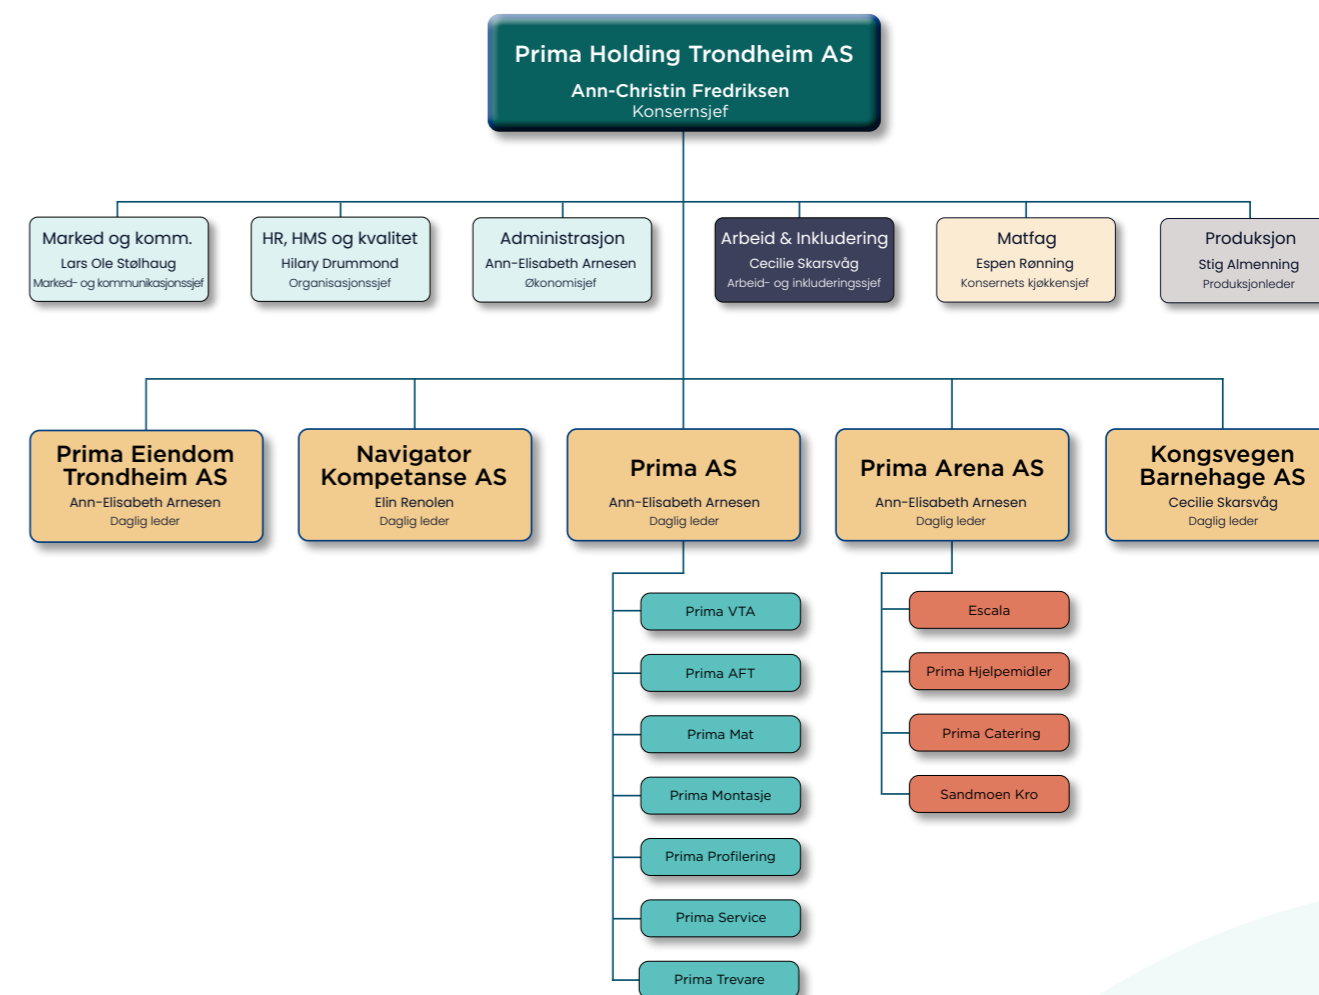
Prima Holding Trondheim AS
Ann-Christin Fredriksen
Konsernsjef

Marked og komm.
Lars Ole Stølhaug
Marked- og kommunikasjonssjef

HR, HMS og kvalitet
Hilary Drummond
Organisasjonssjef

Administrasjon
Ann-Elisabeth Arnesen
Økonomisjef

Arbeid & Inkludering
Cecilie Skarsvåg
Arbeid- og inkluderingssjef

Matfag
Espen Rønning
Konsernets kjøkkensjef

Produksjon
Stig Almenning
Produksjonleder

Prima Eiendom Trondheim AS
Ann-Elisabeth Arnesen
Daglig leder

Navigator Kompetanse AS
Elin Renolen
Daglig leder

Prima AS
Ann-Elisabeth Arnesen
Daglig leder

Prima Arena AS
Ann-Elisabeth Arnesen
Daglig leder

Kongsvegen Barnehage AS
Cecilie Skarsvåg
Daglig leder

Prima VTA
Prima AFT
Prima Mat
Prima Montasje
Prima Profilering
Prima Service
Prima Trevare

Escala
Prima Hjelpemidler
Prima Catering
Sandmoen Kro